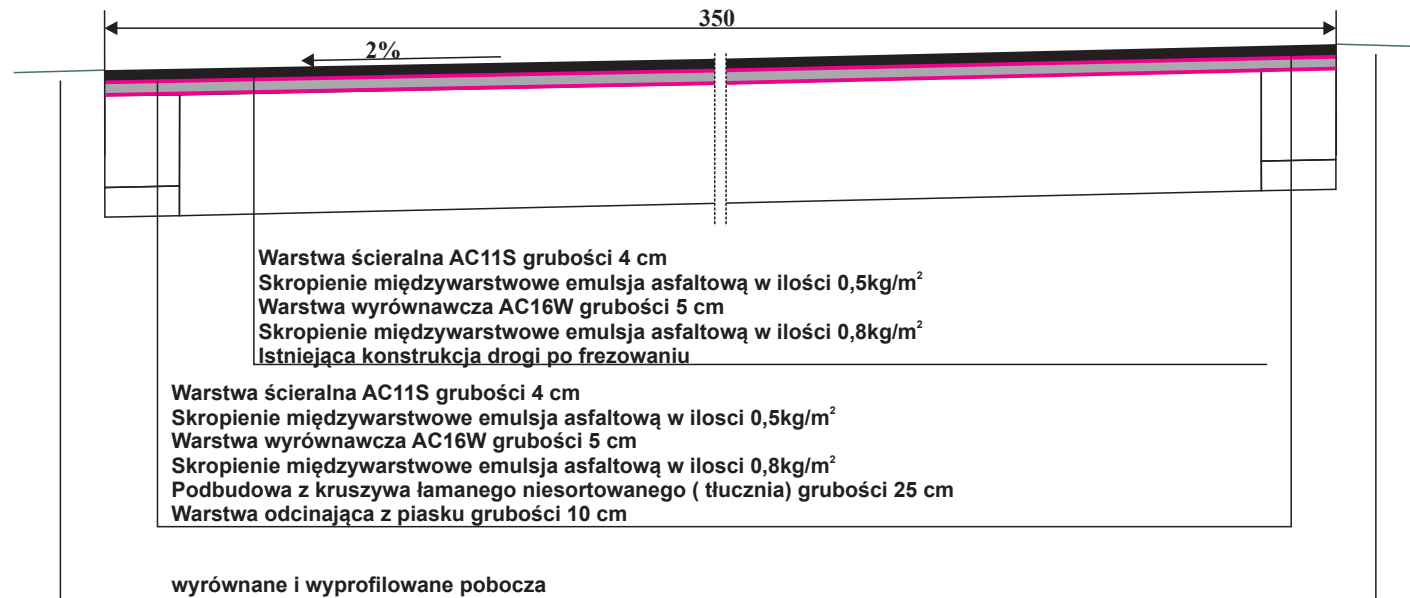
350

2%

Warstwa ścieralna AC11S grubości 4 cm
Skropienie międzywarstwowe emulsja asfaltową w ilości 0,5kg/m$^2$
Warstwa wyrównawcza AC16W grubości 5 cm
Skropienie międzywarstwowe emulsja asfaltową w ilości 0,8kg/m$^2$
Istniejąca konstrukcja drogi po frezowaniu

Warstwa ścieralna AC11S grubości 4 cm
Skropienie międzywarstwowe emulsja asfaltową w ilosci 0,5kg/m$^2$
Warstwa wyrównawcza AC16W grubości 5 cm
Skropienie międzywarstwowe emulsja asfaltową w ilosci 0,8kg/m$^2$
Podbudowa z kruszywa łamanego niesortowanego ( tłucznia) grubości 25 cm
Warstwa odcinająca z piasku grubości 10 cm

wyrównane i wyprofilowane pobocza